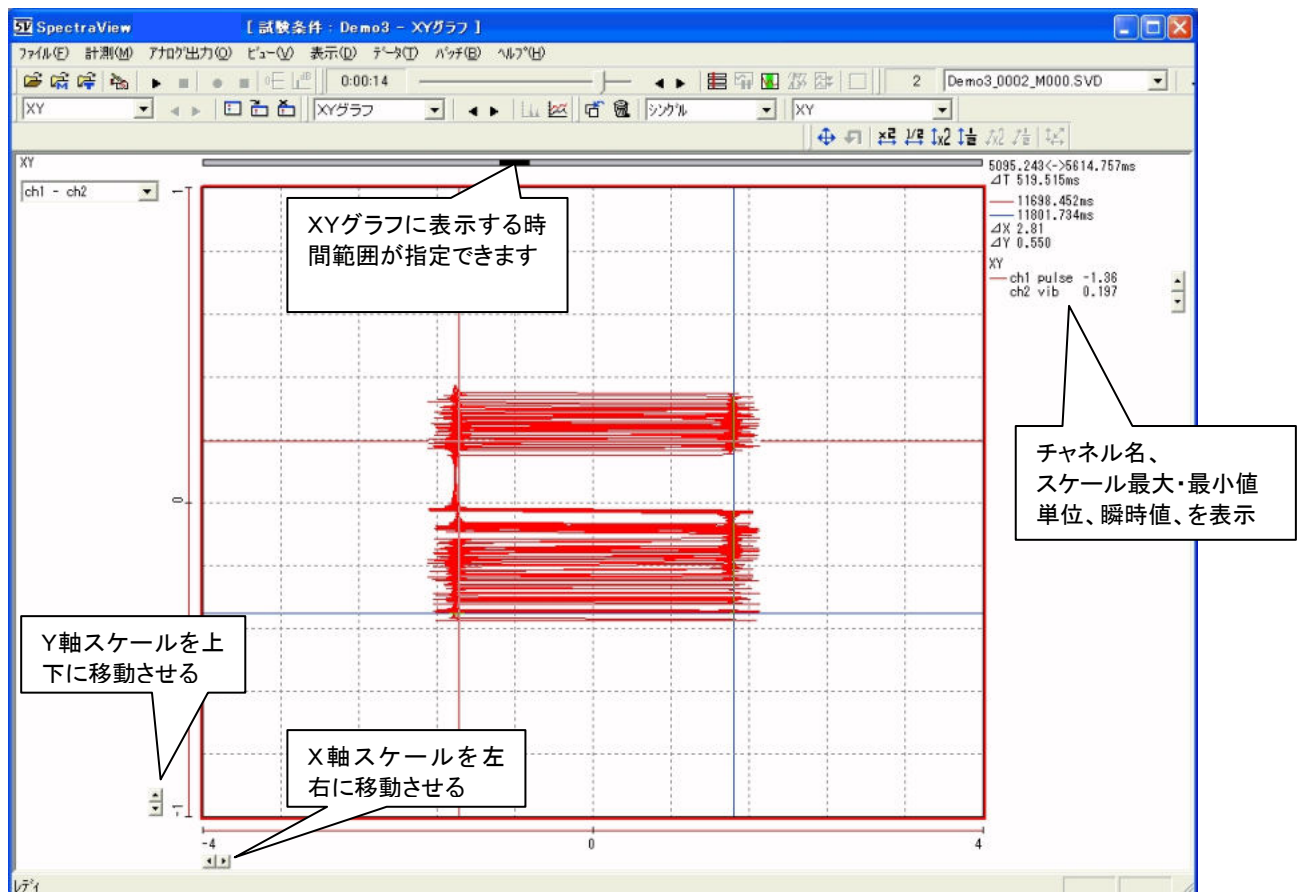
SpectraView [ 試験条件 : Demo3 - XYグラフ ]

ファイル(F) 計測(M) アナログ出力(O) ビュー(V) 表示(D) データ(T) バッチ(B) ヘルプ(H)

0:00:14

2 Demo3_0002_M000.SVD

XY

XYグラフ

シングル

XY

XY

ch1 - ch2

XYグラフに表示する時間範囲が指定できます

5095.243<->5614.757ms
⊿T 519.515ms
11698.452ms
11801.734ms
⊿X 2.81
⊿Y 0.550
XY
ch1 pulse -1.36
ch2 vib 0.197

チャネル名、
スケール最大・最小値
単位、瞬時値、を表示

1

0

-1

Y軸スケールを上下に移動させる

X軸スケールを左右に移動させる

-4

0

4

レディ